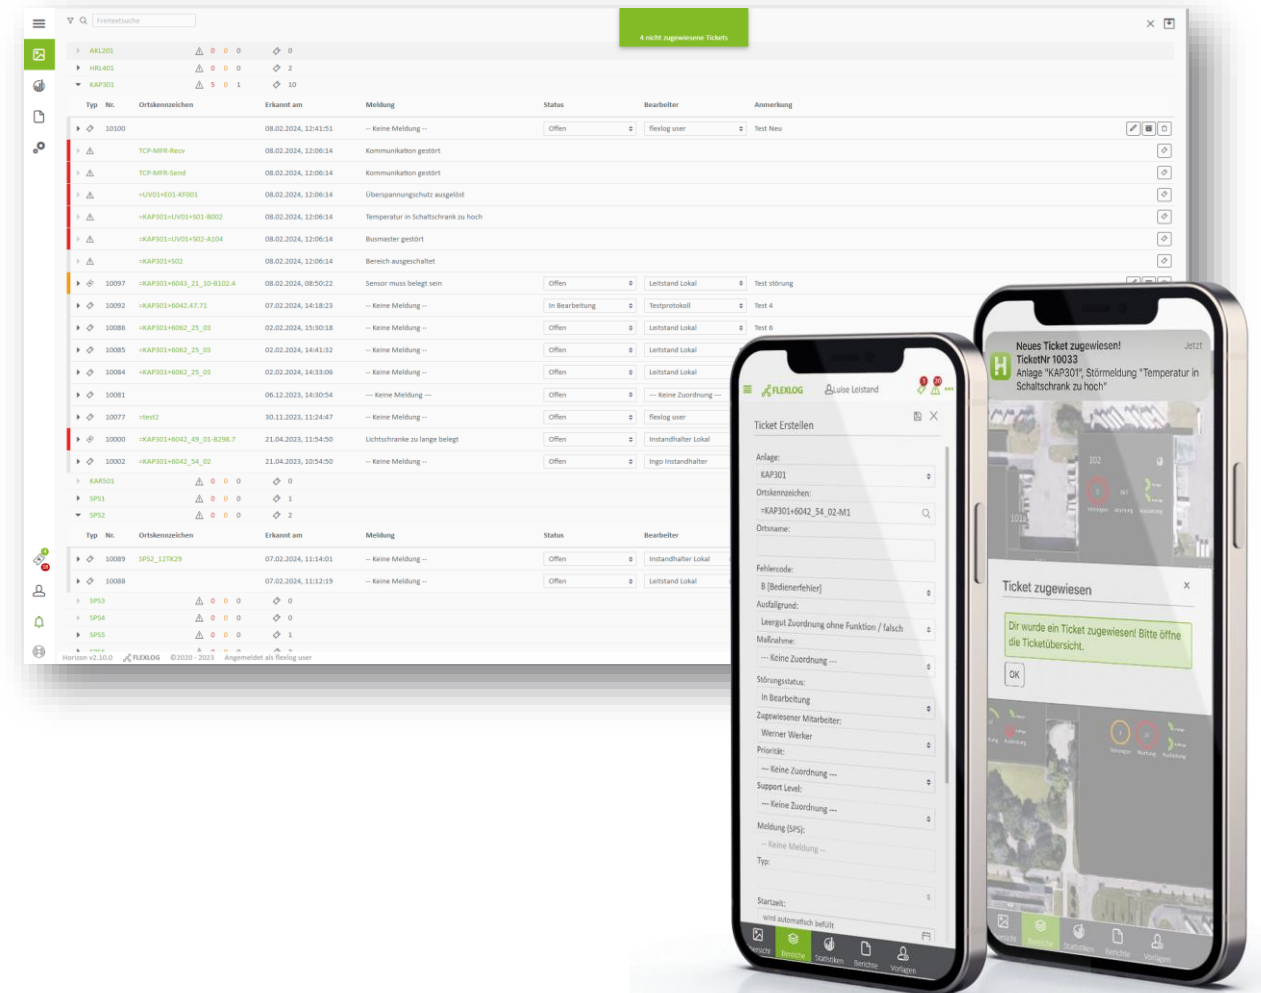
Freitextsuche

4 nicht zugewiesene Tickets

AKL201 0 0 0 0
HRL401 0 0 0 2
KAP301 5 0 1 10

| Typ | Nr. | Ortskennzeichen | Erkannt am | Meldung | Status | Bearbeiter | Anmerkung |
|---|---|---|---|---|---|---|---|
| | 10100 | | 08.02.2024, 12:41:51 | -- Keine Meldung -- | Offen | flexlog user | Test Neu |
| | | TCP-MFR-Recv | 08.02.2024, 12:06:14 | Kommunikation gestört | | | |
| | | TCP-MFR-Send | 08.02.2024, 12:06:14 | Kommunikation gestört | | | |
| | | +UV01+E01-KF001 | 08.02.2024, 12:06:14 | Überspannungsschutz ausgelöst | | | |
| | | =KAP301=UV01+S01-B002 | 08.02.2024, 12:06:14 | Temperatur in Schaltschrank zu hoch | | | |
| | | =KAP301=UV01+S02-A104 | 08.02.2024, 12:06:14 | Busmaster gestört | | | |
| | | =KAP301+S02 | 08.02.2024, 12:06:14 | Bereich ausgeschaltet | | | |
| | 10097 | =KAP301+6043_21_10-B102.4 | 08.02.2024, 08:50:22 | Sensor muss belegt sein | Offen | Leitstand Lokal | Test störung |
| | 10092 | =KAP301+6042.47.71 | 07.02.2024, 14:18:23 | -- Keine Meldung -- | In Bearbeitung | Testprotokoll | Test 4 |
| | 10086 | =KAP301+6062_25_03 | 02.02.2024, 15:30:18 | -- Keine Meldung -- | Offen | Leitstand Lokal | Test 6 |
| | 10085 | =KAP301+6062_25_03 | 02.02.2024, 14:41:32 | -- Keine Meldung -- | Offen | Leitstand Lokal | |
| | 10084 | =KAP301+6062_25_03 | 02.02.2024, 14:33:06 | -- Keine Meldung -- | Offen | Leitstand Lokal | |
| | 10081 | | 06.12.2023, 14:30:54 | --- Keine Meldung --- | Offen | --- Keine Zuordnung --- | |
| | 10077 | =test2 | 30.11.2023, 11:24:47 | -- Keine Meldung -- | Offen | flexlog user | |
| | 10000 | =KAP301+6042_49_01-B298.7 | 21.04.2023, 11:54:50 | Lichtschranke zu lange belegt | Offen | Instandhalter Lokal | |
| | 10002 | =KAP301+6042_54_02 | 21.04.2023, 10:54:50 | -- Keine Meldung -- | Offen | Ingo Instandhalter | |

KARS01 0 0 0 0
SPS1 0 0 0 1
SPS2 0 0 0 2

| Typ | Nr. | Ortskennzeichen | Erkannt am | Meldung | Status | Bearbeiter |
|---|---|---|---|---|---|---|
| | 10089 | SPS2_12TK29 | 07.02.2024, 11:14:01 | -- Keine Meldung -- | Offen | Instandhalter Lokal |
| | 10088 | | 07.02.2024, 11:12:19 | -- Keine Meldung -- | Offen | Leitstand Lokal |

SPS3 0 0 0 0
SPS4 0 0 0 0
SPS5 0 0 0 1

Horizon v2.10.0 FLEXLOG ©2020 - 2023 Angemeldet als flexlog user

FLEXLOG Luise Leitstand

Ticket Erstellen
Anlage:
KAP301
Ortskennzeichen:
=KAP301+6042_54_02-M1
Ortsname:
Fehlercode:
B [Bedienerfehler]
Ausfallgrund:
Leergut Zuordnung ohne Funktion / falsch
Maßnahme:
--- Keine Zuordnung ---
Störungsstatus:
In Bearbeitung
Zugewiesener Mitarbeiter:
Werner Werker
Priorität:
--- Keine Zuordnung ---
Support Level:
--- Keine Zuordnung ---
Meldung (SPS):
--- Keine Meldung ---
Typ:
Startzeit:
wird automatisch befüllt

Übersicht Bereiche Statistiken Berichte Vorlagen

Neues Ticket zugewiesen!
TicketNr 10033
Anlage "KAP301", Störmeldung "Temperatur in Schaltschrank zu hoch"
Jetzt

Ticket zugewiesen
Dir wurde ein Ticket zugewiesen! Bitte öffne die Ticketübersicht.
OK

Übersicht Bereiche Statistiken Berichte Vorlagen